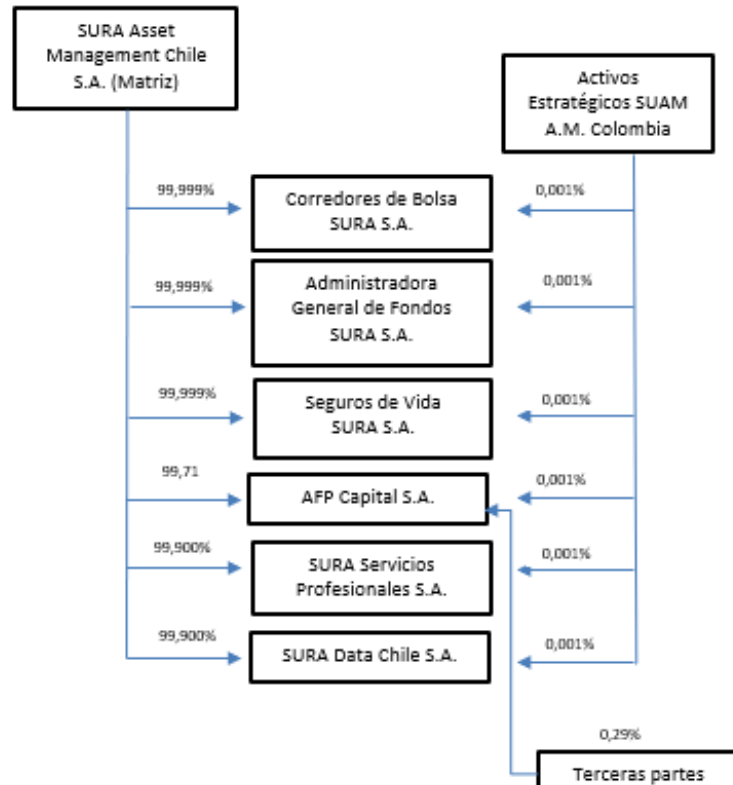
SURA Asset Management Chile S.A. (Matriz)

Activos Estratégicos SUAM A.M. Colombia

99,999%
Corredores de Bolsa SURA S.A.
0,001%

99,999%
Administradora General de Fondos SURA S.A.
0,001%

99,999%
Seguros de Vida SURA S.A.
0,001%

99,71
AFP Capital S.A.
0,001%

99,900%
SURA Servicios Profesionales S.A.
0,001%

99,900%
SURA Data Chile S.A.
0,001%

0,29%
Terceras partes